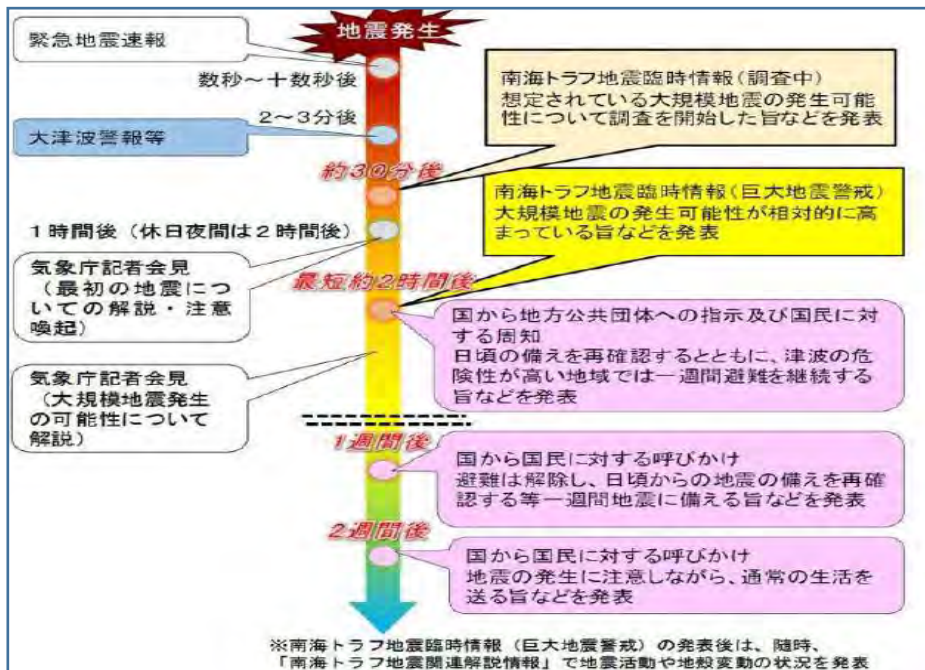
地震発生

緊急地震速報

数秒～十数秒後

2～3分後

大津波警報等

南海トラフ地震臨時情報（調査中）
想定されている大規模地震の発生可能性について調査を開始した旨などを発表

約30分後

南海トラフ地震臨時情報（巨大地震警戒）
大規模地震の発生可能性が相対的に高まっている旨などを発表

1時間後（休日夜間は2時間後）

気象庁記者会見
（最初の地震についての解説・注意喚起）

最短約2時間後

国から地方公共団体への指示及び国民に対する周知
日頃の備えを再確認するとともに、津波の危険性が高い地域では一週間避難を継続する旨などを発表

気象庁記者会見
（大規模地震発生の可能性について解説）

1週間後

国から国民に対する呼びかけ
避難は解除し、日頃からの地震の備えを再確認する等一週間地震に備える旨などを発表

2週間後

国から国民に対する呼びかけ
地震の発生に注意しながら、通常の生活を送る旨などを発表

※南海トラフ地震臨時情報（巨大地震警戒）の発表後は、随時、「南海トラフ地震関連解説情報」で地震活動や地殻変動の状況を発表